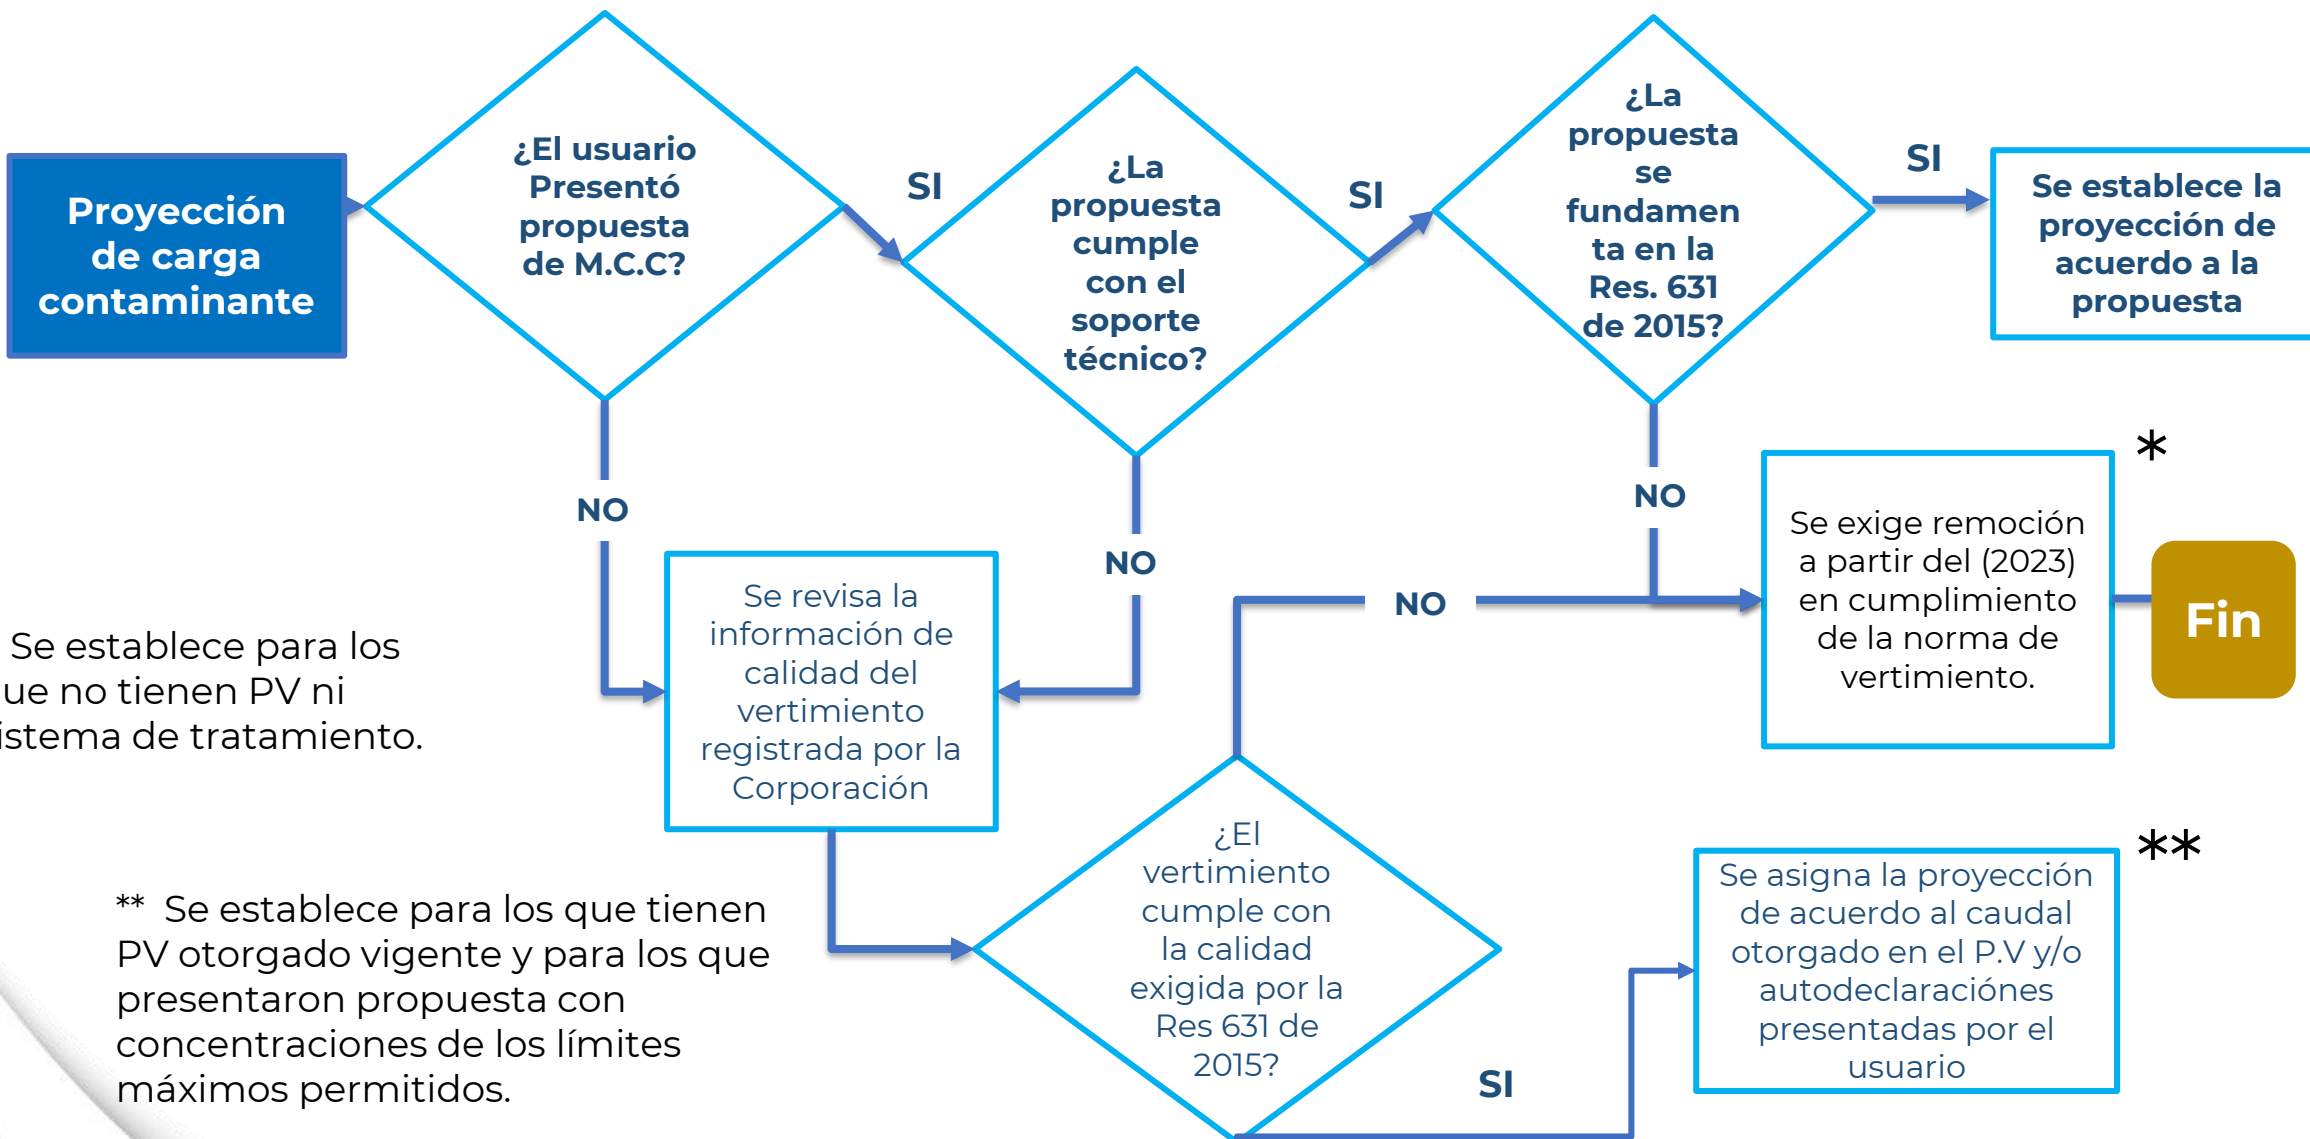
Proyección de carga contaminante

¿El usuario Presentó propuesta de M.C.C?

SI

¿La propuesta cumple con el soporte técnico?

SI

¿La propuesta se fundamenta en la Res. 631 de 2015?

SI

Se establece la proyección de acuerdo a la propuesta

NO

NO

NO

*

Se revisa la información de calidad del vertimiento registrada por la Corporación

NO

Se exige remoción a partir del (2023) en cumplimiento de la norma de vertimiento.

Fin

Se establece para los ue no tienen PV ni istema de tratamiento.

¿El vertimiento cumple con la calidad exigida por la Res 631 de 2015?

**

Se asigna la proyección de acuerdo al caudal otorgado en el P.V y/o autodeclaraciónes presentadas por el usuario

** Se establece para los que tienen PV otorgado vigente y para los que presentaron propuesta con concentraciones de los límites máximos permitidos.

SI